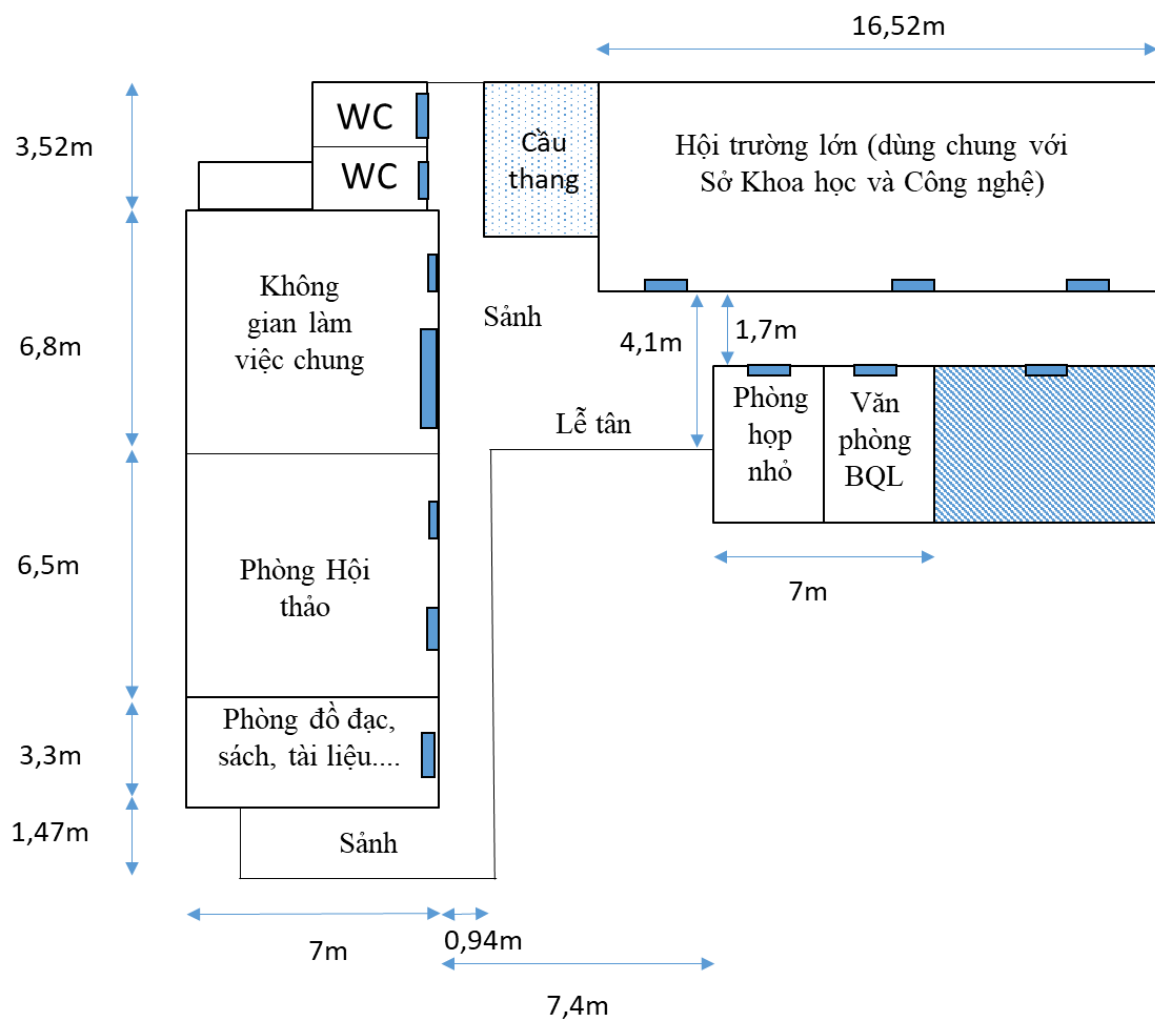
16,52m

3,52m

WC

WC

Cầu thang

Hội trường lớn (dùng chung với Sở Khoa học và Công nghệ)

6,8m

Không gian làm việc chung

Sảnh

4,1m

1,7m

Lễ tân

Phòng họp nhỏ

Văn phòng BQL

7m

6,5m

Phòng Hội thảo

3,3m

Phòng đồ đạc, sách, tài liệu....

1,47m

Sảnh

7m

0,94m

7,4m